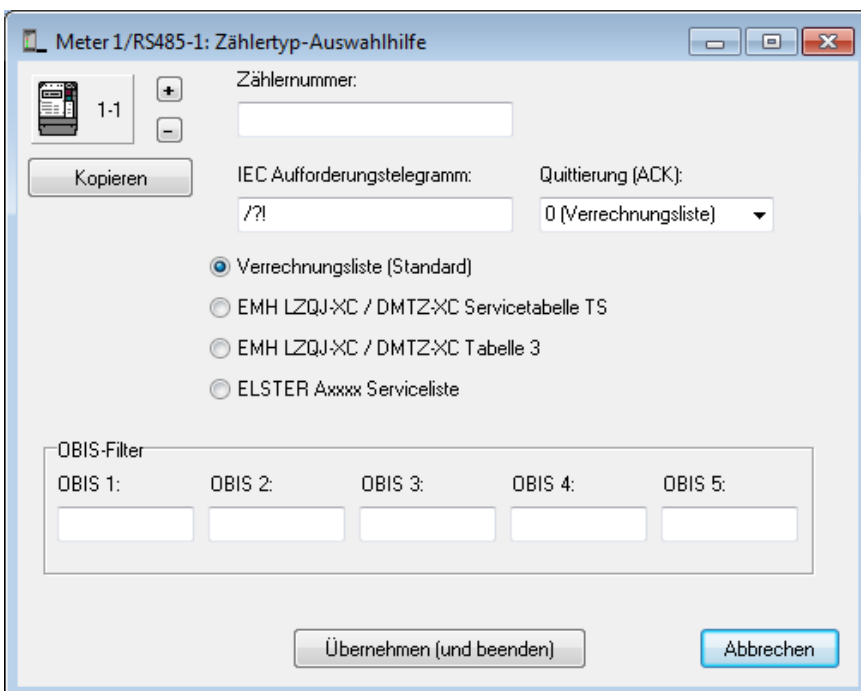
Meter 1/RS485-1: Zählertyp-Auswahlhilfe

1-1

+

−

Kopieren

Zählernummer:

IEC Aufforderungstelegramm:

/?!

Quittierung (ACK):

0 (Verrechnungsliste)

Verrechnungsliste (Standard)

EMH LZQJ-XC / DMTZ-XC Servicetabelle TS

EMH LZQJ-XC / DMTZ-XC Tabelle 3

ELSTER Axxxx Serviceliste

OBIS-Filter

OBIS 1:

OBIS 2:

OBIS 3:

OBIS 4:

OBIS 5:

Übernehmen (und beenden)

Abbrechen